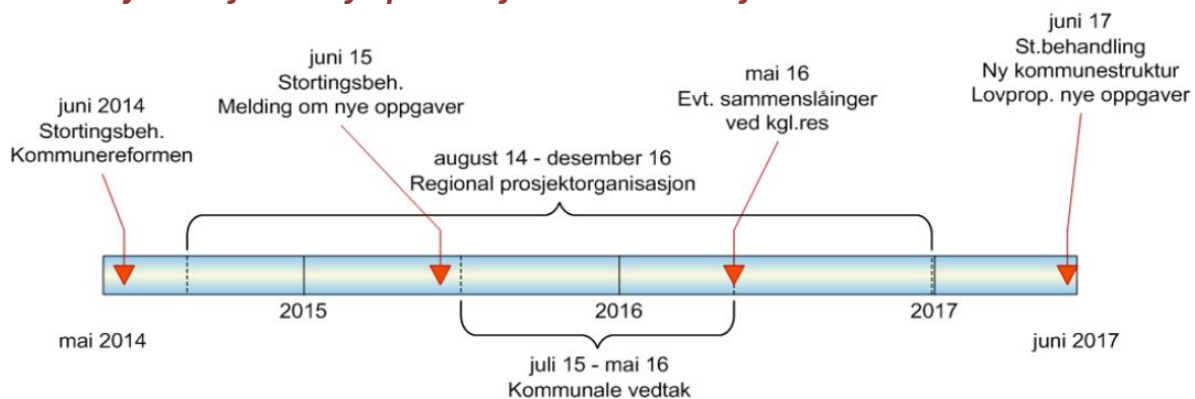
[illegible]

juni 2014
Stortingsbeh.
Kommunereformen

juni 15
Stortingsbeh.
Melding om nye oppgaver

mai 16
Evt. sammenslåinger
ved kgl.res

juni 17
St.behandling
Ny kommunestruktur
Lovprop. nye oppgaver

august 14 - desember 16
Regional prosjektorganisasjon

2015

2016

2017

mai 2014

juni 2017

juli 15 - mai 16
Kommunale vedtak